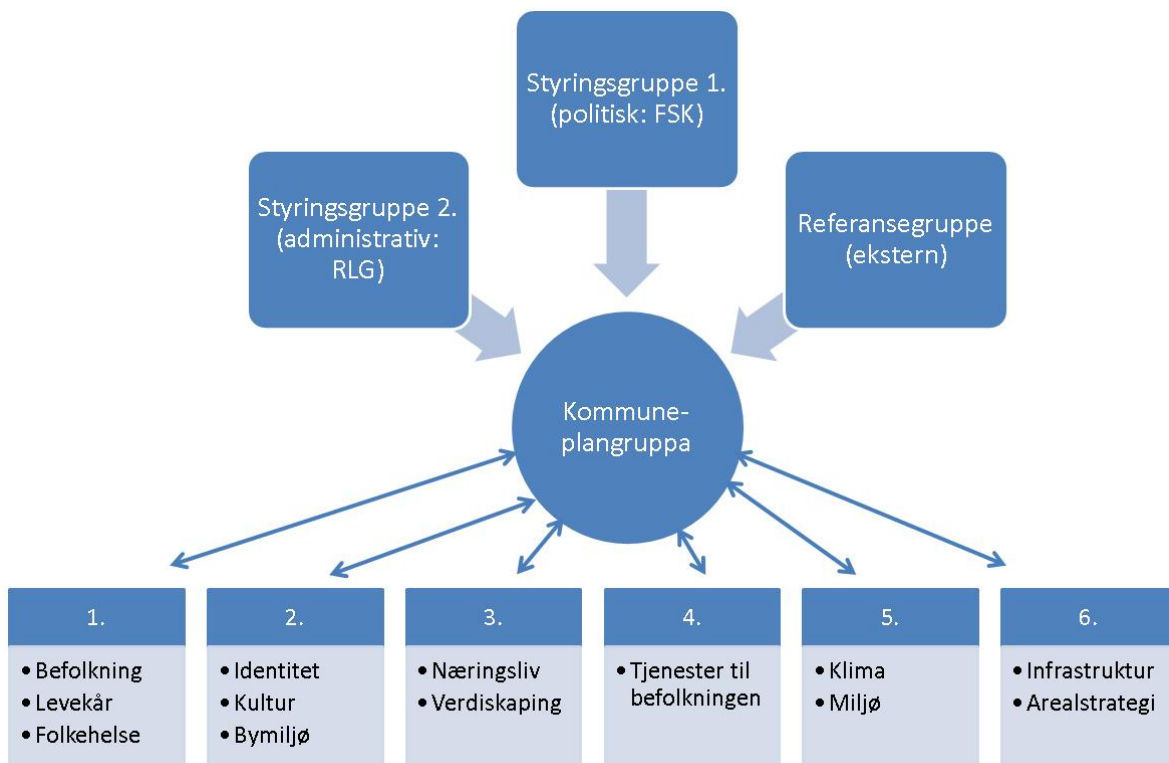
Styringsgruppe 1. (politisk: FSK)

Styringsgruppe 2. (administrativ: RLG)

Referansegruppe (ekstern)

Kommune-plangruppa

1.
• Befolkning
• Levekår
• Folkehelse

2.
• Identitet
• Kultur
• Bymiljø

3.
• Næringsliv
• Verdiskaping

4.
• Tjenester til befolkningen

5.
• Klima
• Miljø

6.
• Infrastruktur
• Arealstrategi